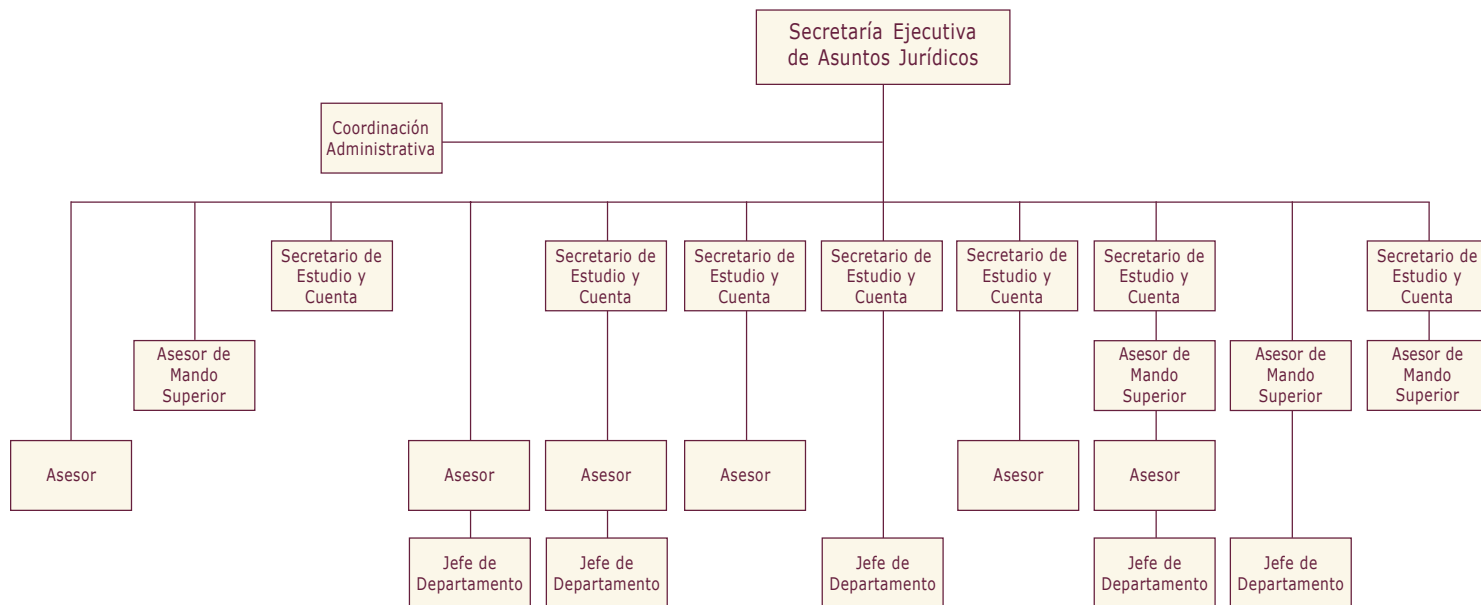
Secretaría Ejecutiva de Asuntos Jurídicos

Coordinación Administrativa

Secretario de Estudio y Cuenta

Secretario de Estudio y Cuenta

Secretario de Estudio y Cuenta

Secretario de Estudio y Cuenta

Secretario de Estudio y Cuenta

Secretario de Estudio y Cuenta

Secretario de Estudio y Cuenta

Asesor de Mando Superior

Asesor de Mando Superior

Asesor de Mando Superior

Asesor de Mando Superior

Asesor

Asesor

Asesor

Asesor

Asesor

Asesor

Jefe de Departamento

Jefe de Departamento

Jefe de Departamento

Jefe de Departamento

Jefe de Departamento